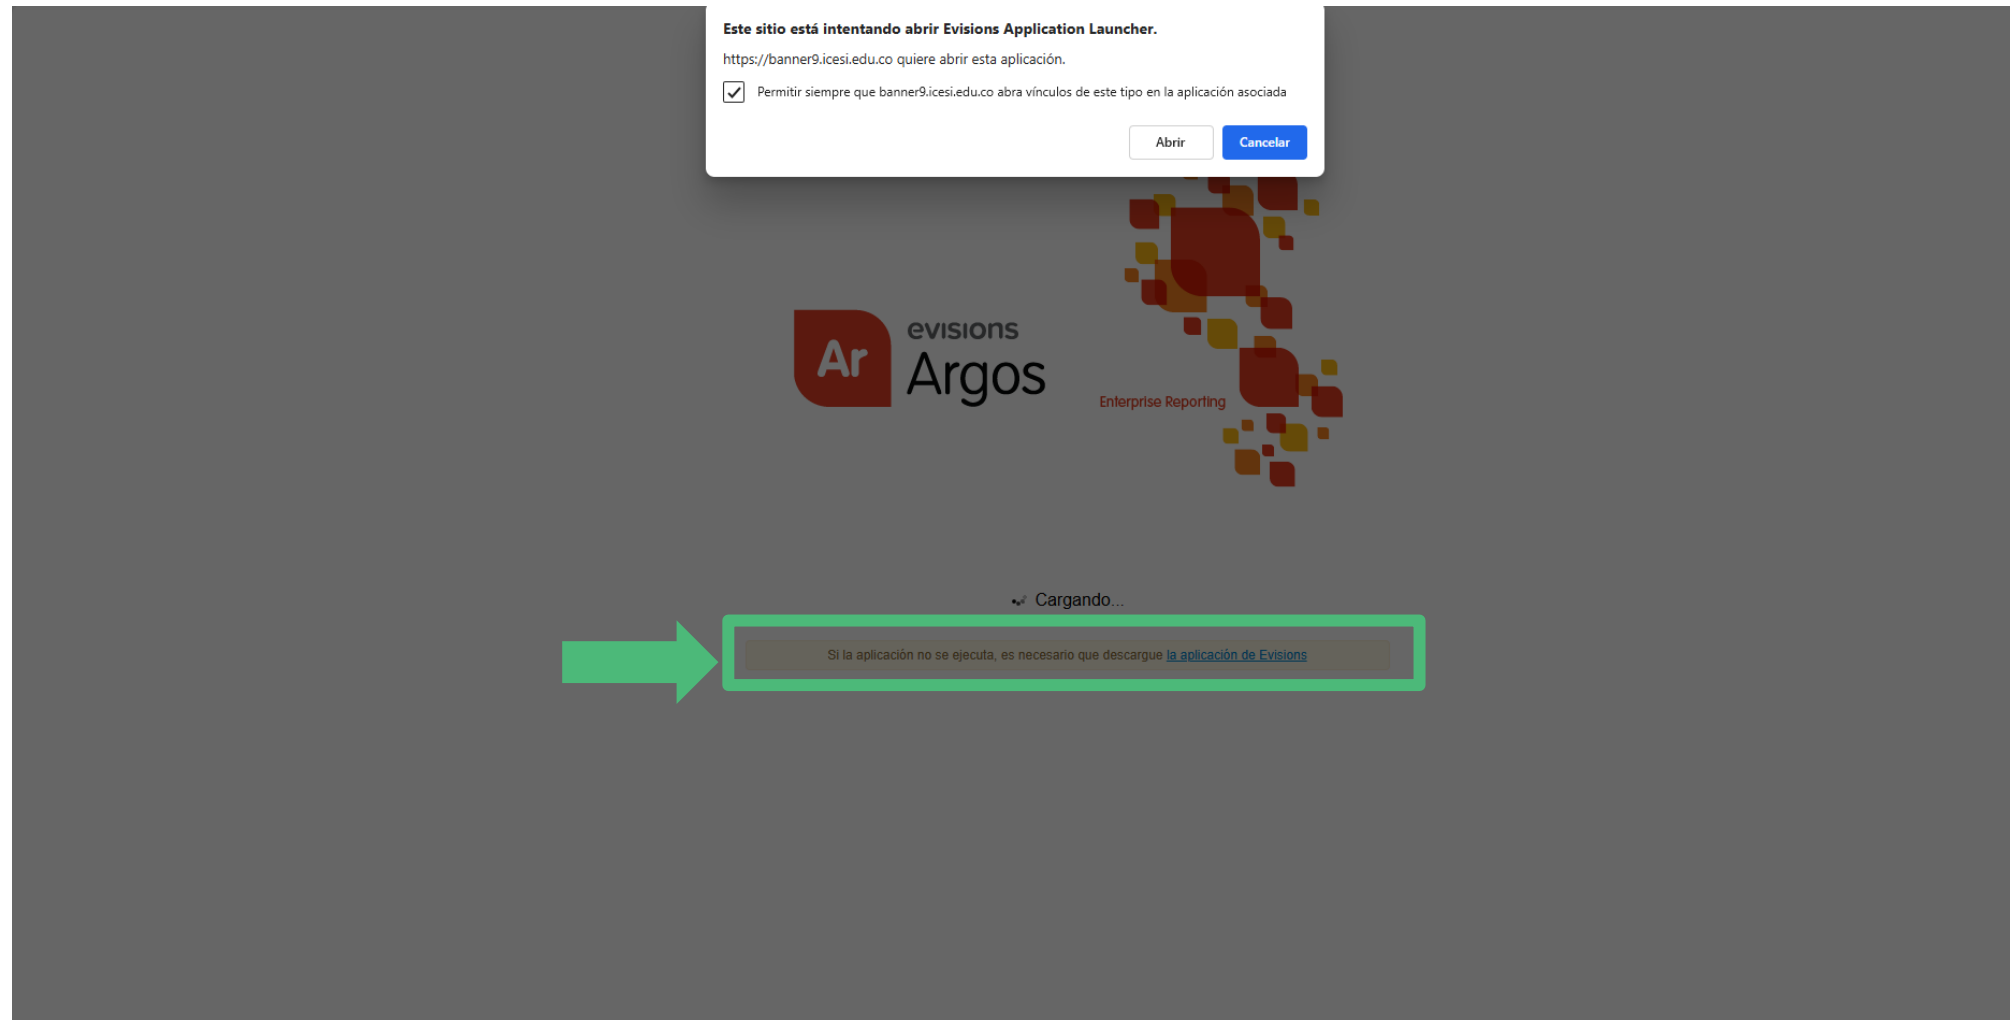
Este sitio está intentando abrir Evisions Application Launcher.

https://banner9.icesi.edu.co quiere abrir esta aplicación.

Permitir siempre que banner9.icesi.edu.co abra vínculos de este tipo en la aplicación asociada

Abrir Cancelar

Ar evisions Argos

Enterprise Reporting

Cargando...

Si la aplicación no se ejecuta, es necesario que descargue la aplicación de Evisions